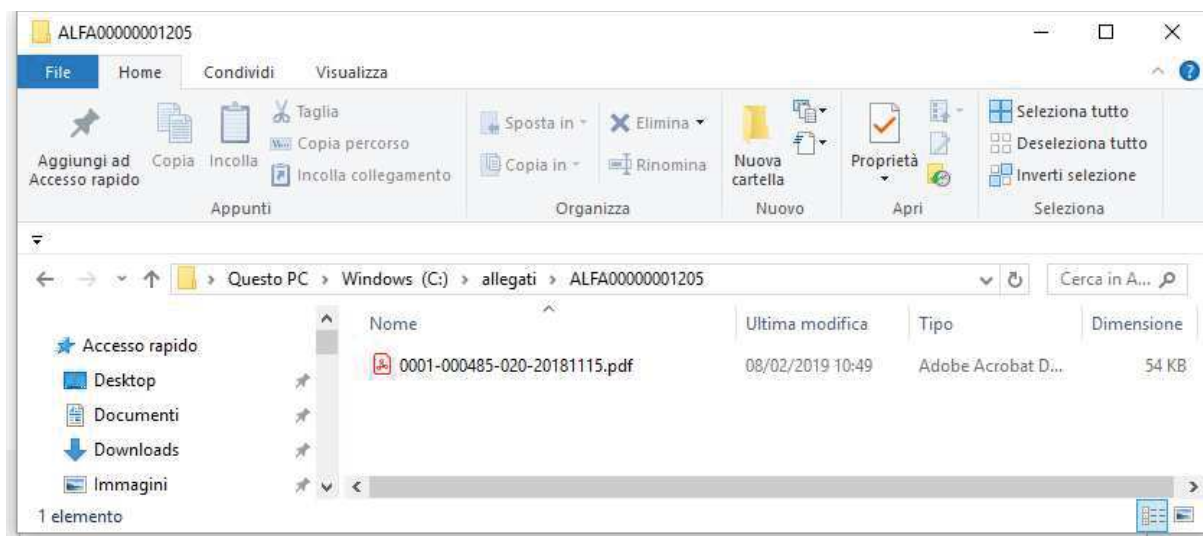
ALFA00000001205

File Home Condividi Visualizza

Aggiungi ad Accesso rapido
Copia
Incolla
Taglia
Copia percorso
Incolla collegamento
Appunti

Sposta in
Copia in
Elimina
Rinomina
Organizza

Nuova cartella
Nuovo

Proprietà
Apri

Seleziona tutto
Deseleziona tutto
Inverti selezione
Seleziona

Questo PC > Windows (C:) > allegati > ALFA00000001205

Cerca in A...

Accesso rapido
Desktop
Documenti
Downloads
Immagini

| Nome | Ultima modifica | Tipo | Dimensione |
|---|---|---|---|
| 0001-000485-020-20181115.pdf | 08/02/2019 10:49 | Adobe Acrobat D... | 54 KB |

1 elemento